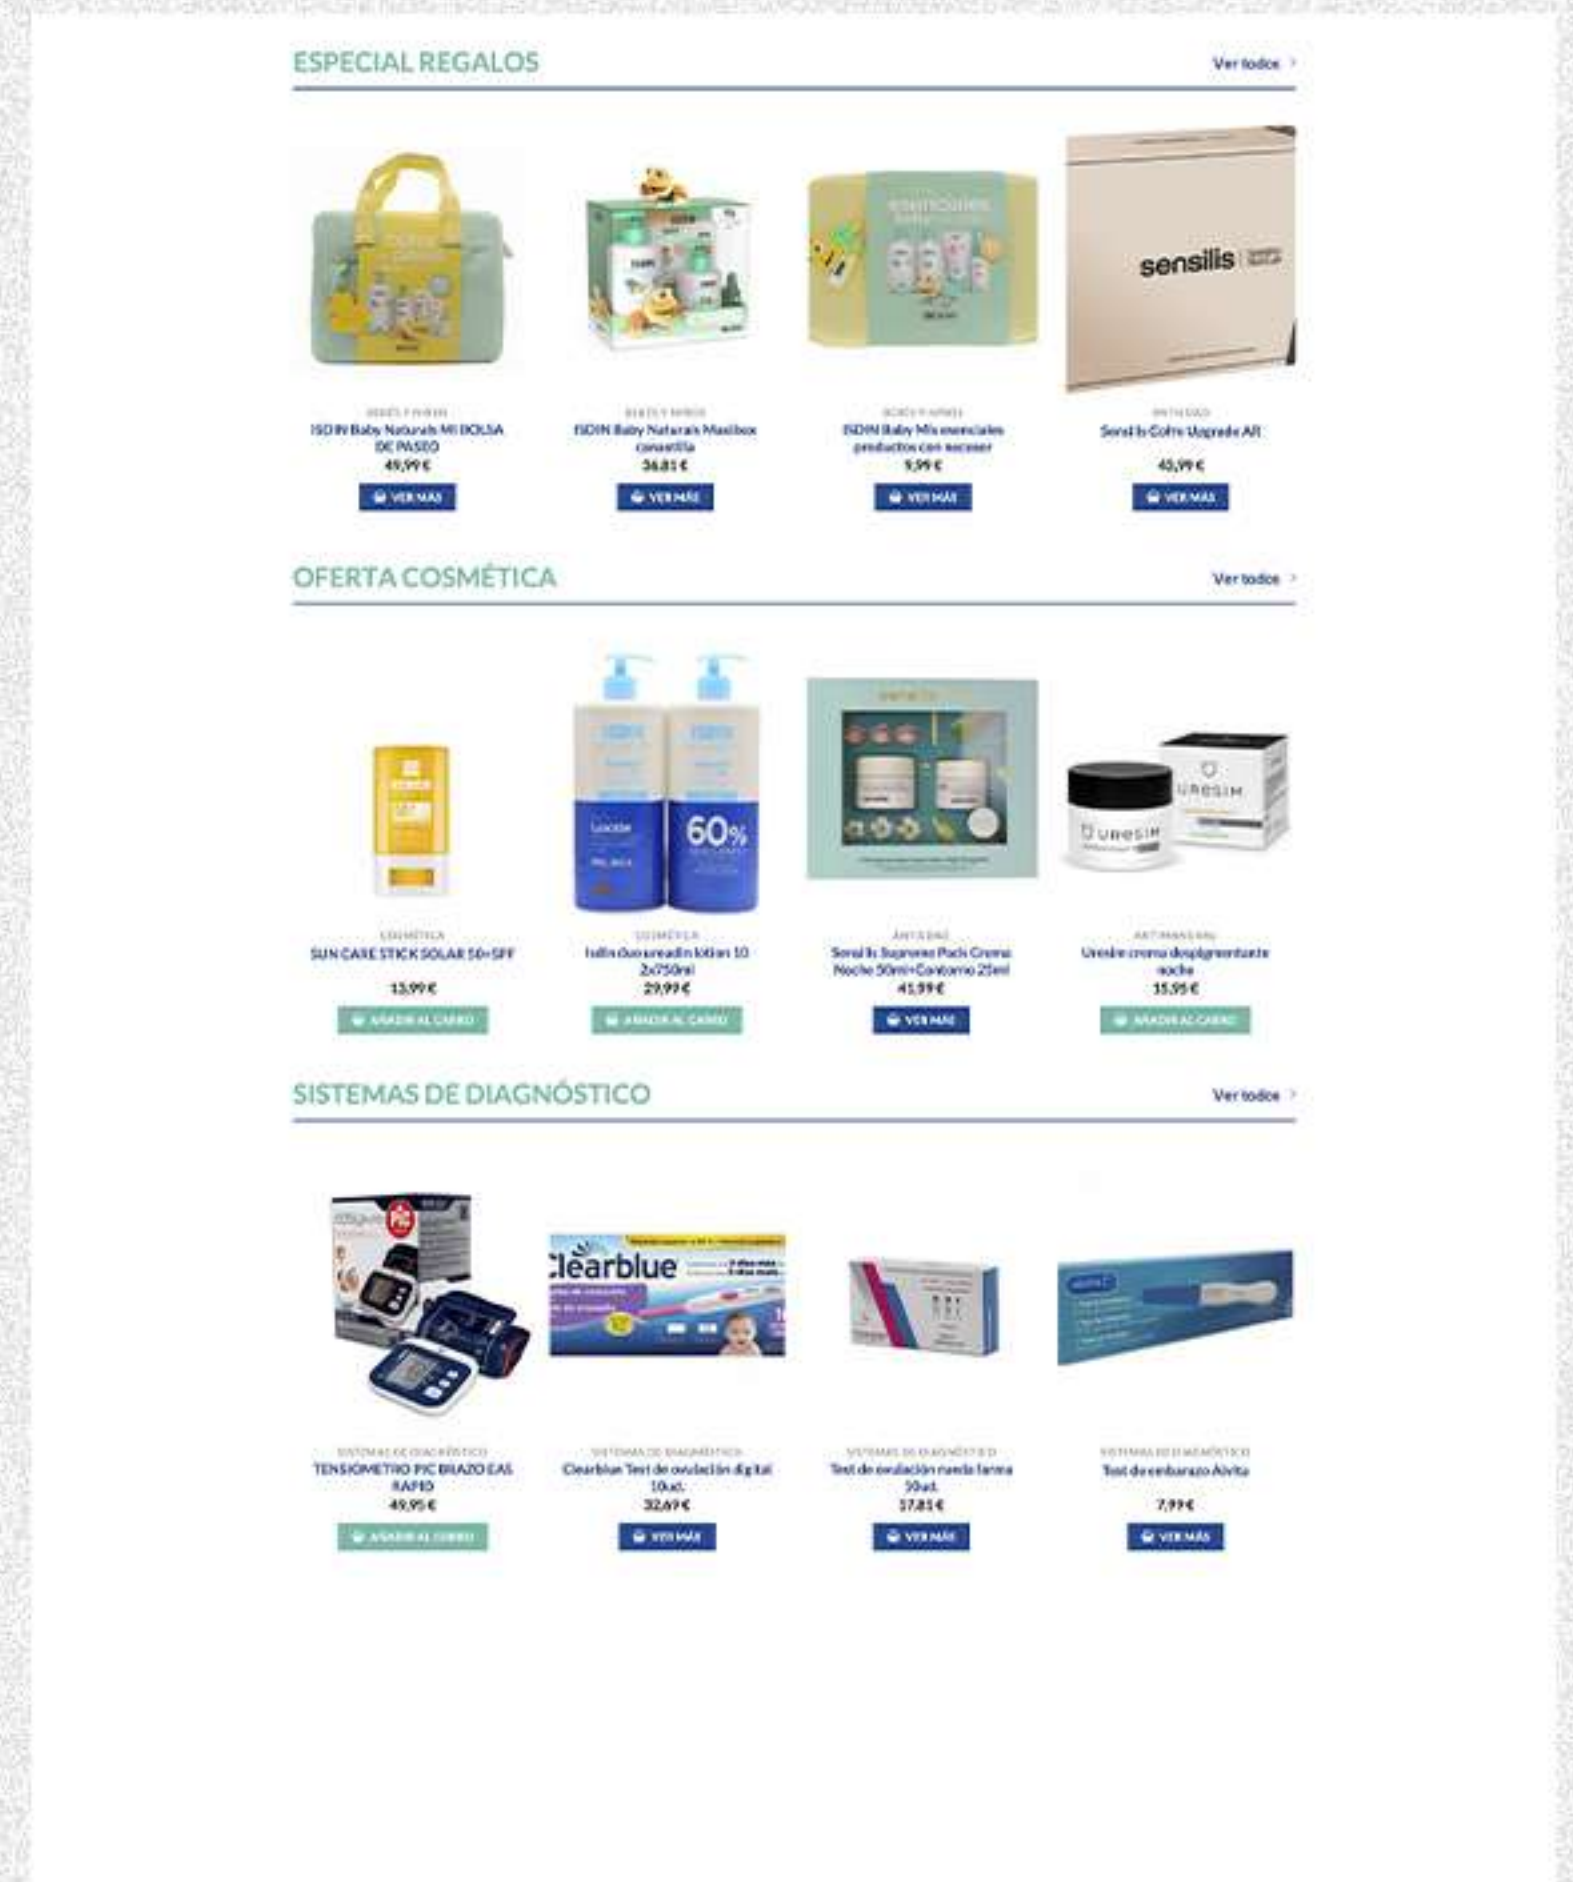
ESPECIAL REGALOS

Ver todos >

sensilis

BEBÉS Y NIÑOS
ISDIN Baby Naturals MI BOLSA DE PASEO
49,99 €
VER MÁS

BEBÉS Y NIÑOS
ISDIN Baby Naturals Maxibox canastilla
36,81 €
VER MÁS

BEBÉS Y NIÑOS
ISDIN Baby Mis esenciales productos con neceser
9,99 €
VER MÁS

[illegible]
Sensilis Cofre Upgrade AR
45,99 €
VER MÁS

OFERTA COSMÉTICA

Ver todos >

60%

URESIM

COSMÉTICA
SUN CARE STICK SOLAR 50+SPF
13,99 €
AÑADIR AL CARRO

COSMÉTICA
Isdin duo ureadin lotion 10 2x750ml
29,99 €
AÑADIR AL CARRO

ANTIEDAD
Sensilis Supreme Pack Crema Noche 50ml+Contorno 25ml
41,99 €
VER MÁS

ANTIMANCHAS
Uresim crema despigmentante noche
15,95 €
AÑADIR AL CARRO

SISTEMAS DE DIAGNÓSTICO

Ver todos >

Clearblue

SISTEMAS DE DIAGNÓSTICO
TENSIÓMETRO PIC BRAZO EAS RAPID
49,95 €
AÑADIR AL CARRO

SISTEMAS DE DIAGNÓSTICO
Clearblue Test de ovulación digital 10ud.
32,69 €
VER MÁS

SISTEMAS DE DIAGNÓSTICO
Test de ovulación rueda farma 10ud.
17,81 €
VER MÁS

SISTEMAS DE DIAGNÓSTICO
Test de embarazo Alvita
7,99 €
VER MÁS